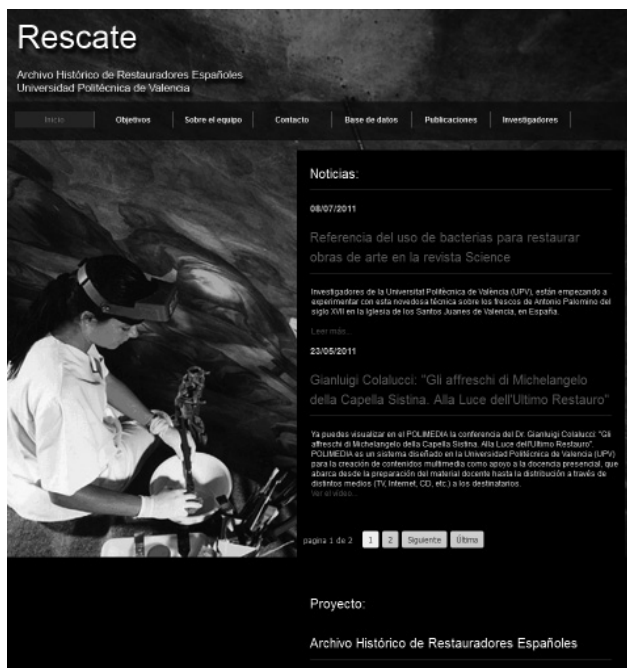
Rescate

Archivo Histórico de Restauradores Españoles
Universidad Politécnica de Valencia

Inicio | Objetivos | Sobre el equipo | Contacto | Base de datos | Publicaciones | Investigadores

Noticias:

08/07/2011

Referencia del uso de bacterias para restaurar obras de arte en la revista Science

Investigadores de la Universitat Politècnica de València (UPV), están empezando a experimentar con esta novedosa técnica sobre los frescos de Antonio Palomino del siglo XVII en la Iglesia de los Santos Juanes de Valencia, en España.

Leer más...

23/05/2011

Gianluigi Colalucci: "Gli affreschi di Michelangelo della Capella Sistina. Alla Luce dell'Ultimo Restauro"

Ya puedes visualizar en el POLIMEDIA la conferencia del Dr. Gianluigi Colalucci "Gli affreschi di Michelangelo della Capella Sistina. Alla Luce dell'Ultimo Restauro". POLIMEDIA es un sistema diseñado en la Universidad Politécnica de Valencia (UPV) para la creación de contenidos multimedia como apoyo a la docencia presencial, que abarca desde la preparación del material docente hasta la distribución a través de distintos medios (TV, Internet, CD, etc.) a los destinatarios.

Ver el vídeo...

pagina 1 de 2 1 2 Siguiente Última

Proyecto:

Archivo Histórico de Restauradores Españoles